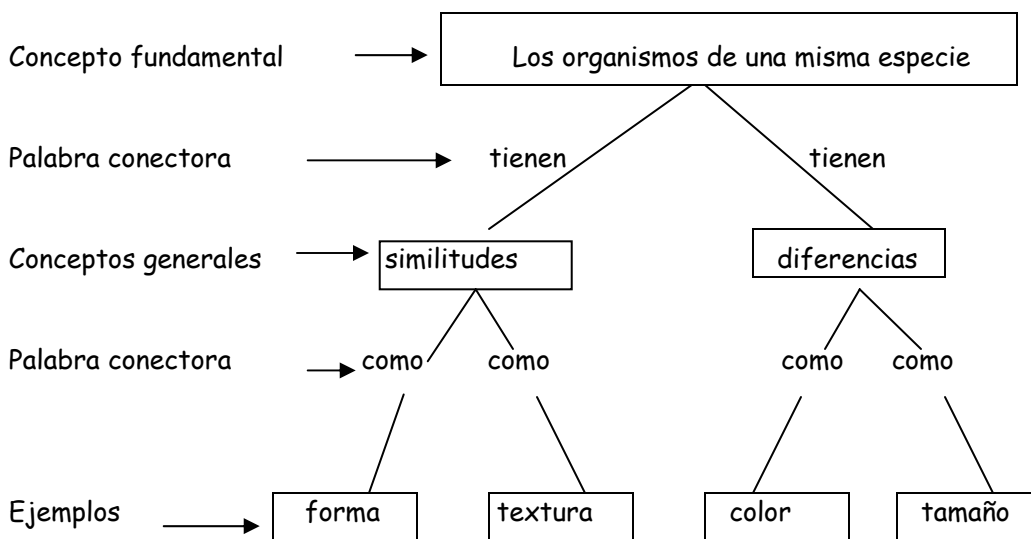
Concepto fundamental

Los organismos de una misma especie

Palabra conectora

tienen

tienen

Conceptos generales

similitudes

diferencias

Palabra conectora

como

como

como

como

Ejemplos

forma

textura

color

tamaño